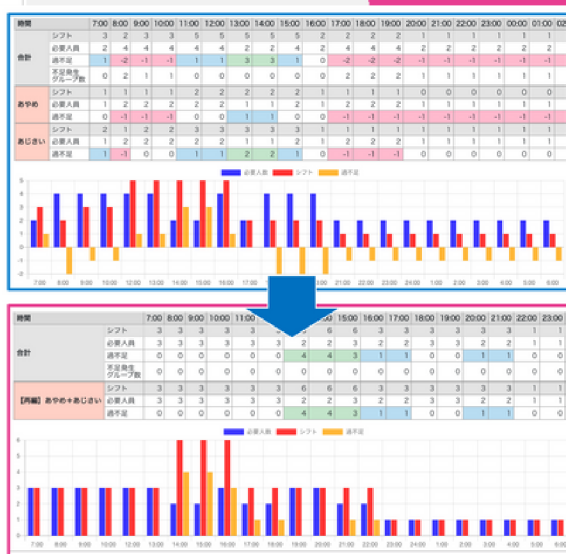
| 時間 | | 7:00 | 8:00 | 9:00 | 10:00 | 11:00 | 12:00 | 13:00 | 14:00 | 15:00 | 16:00 | 17:00 | 18:00 | 19:00 | 20:00 | 21:00 | 22:00 | 23:00 | 00:00 | 01:00 | 02 |
|---|---|---|---|---|---|---|---|---|---|---|---|---|---|---|---|---|---|---|---|---|---|
| 合計 | シフト | 3 | 2 | 3 | 3 | 5 | 5 | 5 | 5 | 5 | 2 | 2 | 2 | 2 | 1 | 1 | 1 | 1 | 1 | 1 | |
| | 必要人員 | 2 | 4 | 4 | 4 | 4 | 4 | 2 | 2 | 4 | 2 | 4 | 4 | 4 | 2 | 2 | 2 | 2 | 2 | 2 | |
| | 過不足 | 1 | -2 | -1 | -1 | 1 | 1 | 3 | 3 | 1 | 0 | -2 | -2 | -2 | -1 | -1 | -1 | -1 | -1 | -1 | |
| | 不足発生グループ数 | 0 | 2 | 1 | 1 | 0 | 0 | 0 | 0 | 0 | 0 | 2 | 2 | 2 | 1 | 1 | 1 | 1 | 1 | 1 | |
| あやめ | シフト | 1 | 1 | 1 | 1 | 2 | 2 | 2 | 2 | 2 | 1 | 1 | 1 | 1 | 0 | 0 | 0 | 0 | 0 | 0 | |
| | 必要人員 | 1 | 2 | 2 | 2 | 2 | 2 | 1 | 1 | 2 | 1 | 2 | 2 | 2 | 1 | 1 | 1 | 1 | 1 | 1 | |
| | 過不足 | 0 | -1 | -1 | -1 | 0 | 0 | 1 | 1 | 0 | 0 | -1 | -1 | -1 | -1 | -1 | -1 | -1 | -1 | -1 | |
| あじさい | シフト | 2 | 1 | 2 | 2 | 3 | 3 | 3 | 3 | 3 | 1 | 1 | 1 | 1 | 1 | 1 | 1 | 1 | 1 | 1 | |
| | 必要人員 | 1 | 2 | 2 | 2 | 2 | 2 | 1 | 1 | 2 | 1 | 2 | 2 | 2 | 1 | 1 | 1 | 1 | 1 | 1 | |
| | 過不足 | 1 | -1 | 0 | 0 | 1 | 1 | 2 | 2 | 1 | 0 | -1 | -1 | -1 | 0 | 0 | 0 | 0 | 0 | 0 | |

必要人員 シフト 過不足

7:00 8:00 10:00 12:00 14:00 15:00 17:00 19:00 20:00 21:00 22:00 23:00 00:00 01:00

| 時間 | | 7:00 | 8:00 | 9:00 | 10:00 | 11:00 | | | 15:00 | 16:00 | 17:00 | 18:00 | 19:00 | 20:00 | 21:00 | 22:00 | 23:00 | 00:00 | 01:00 |
|---|---|---|---|---|---|---|---|---|---|---|---|---|---|---|---|---|---|---|---|
| 合計 | シフト | 3 | 3 | 3 | 3 | 3 | 3 | 6 | 6 | 3 | 3 | 3 | 3 | 3 | 3 | 3 | 3 | 1 | 1 |
| | 必要人員 | 3 | 3 | 3 | 3 | 3 | 3 | 2 | 2 | 2 | 2 | 3 | 3 | 2 | 2 | 2 | 2 | 1 | 1 |
| | 過不足 | 0 | 0 | 0 | 0 | 0 | 0 | 4 | 4 | 1 | 1 | 0 | 0 | 1 | 1 | 1 | 1 | 0 | 0 |
| | 不足発生グループ数 | 0 | 0 | 0 | 0 | 0 | 0 | 0 | 0 | 0 | 0 | 0 | 0 | 0 | 0 | 0 | 0 | 0 | 0 |
| 【再編】あやめ+あじさい | シフト | 3 | 3 | 3 | 3 | 3 | 3 | 6 | 6 | 3 | 3 | 3 | 3 | 3 | 3 | 3 | 3 | 1 | 1 |
| | 必要人員 | 3 | 3 | 3 | 3 | 3 | 3 | 2 | 2 | 2 | 2 | 3 | 3 | 2 | 2 | 2 | 2 | 1 | 1 |
| | 過不足 | 0 | 0 | 0 | 0 | 0 | 0 | 4 | 4 | 1 | 1 | 0 | 0 | 1 | 1 | 1 | 1 | 0 | 0 |

必要人員 シフト 過不足

7:00 8:00 9:00 10:00 11:00 12:00 13:00 14:00 15:00 16:00 17:00 18:00 19:00 20:00 21:00 22:00 23:00 24:00 1:00 2:00 3:00 4:00 5:00 6:00